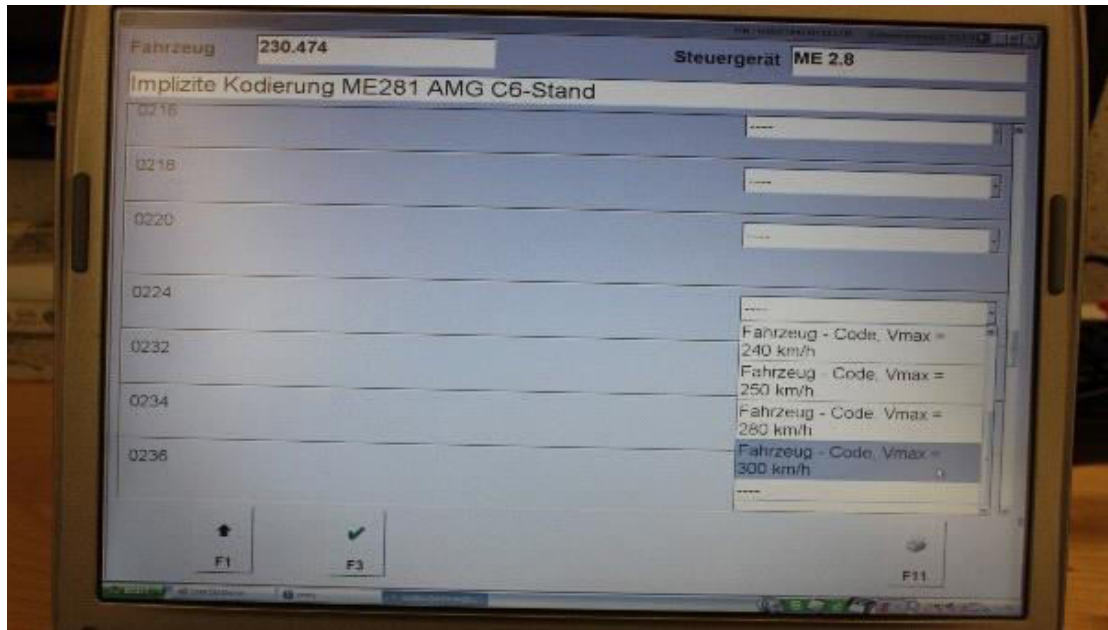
Fahrzeug 230.474

Steuergerät ME 2.8

Implizite Kodierung ME281 AMG C6-Stand

0216 -----

0218 -----

0220 -----

0224 -----

0232

0234

0236

Fahrzeug - Code, Vmax = 240 km/h

Fahrzeug - Code, Vmax = 250 km/h

Fahrzeug - Code, Vmax = 280 km/h

Fahrzeug - Code, Vmax = 300 km/h

-----

F1

F3

F11